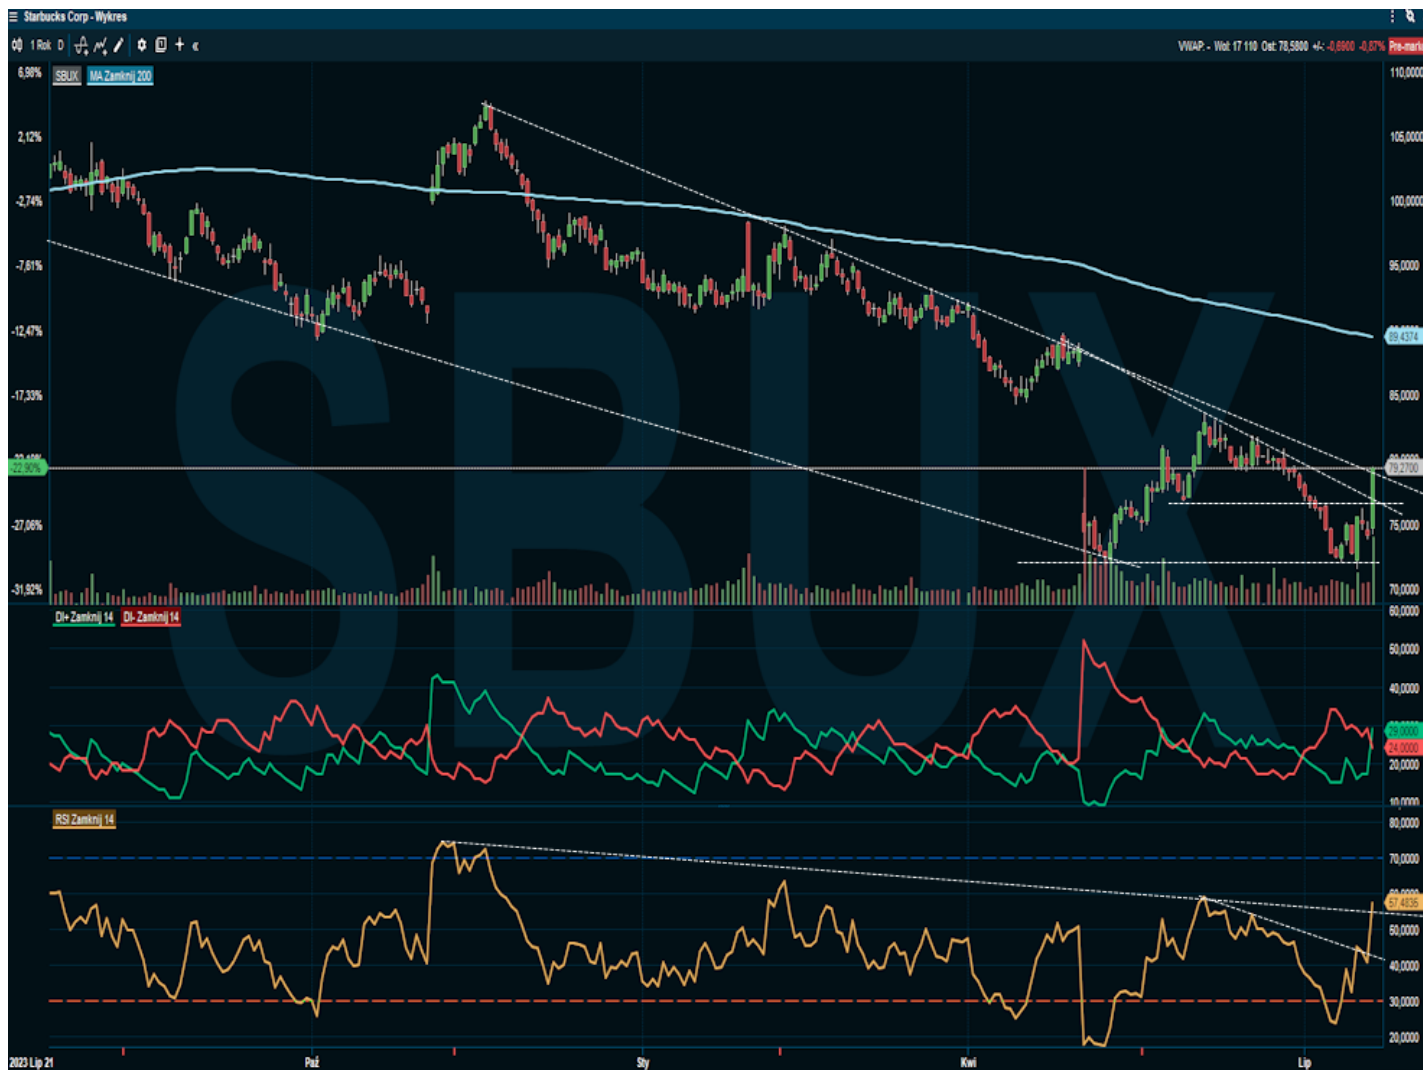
Starbucks Corp - Wykres

1 Rok D

VWAP: - Wol: 17 110 Ost: 78,5800 +/-: -0,6900 -0,87% Pre-mark

6,98%
2,12%
-2,74%
-7,61%
-12,47%
-17,33%
-22,90%
-27,06%
-31,92%

SBUX MA Zamknij 200

110,0000
105,0000
100,0000
95,0000
89,4374
85,0000
79,2700
75,0000
70,0000

DI+ Zamknij 14 DI- Zamknij 14

60,0000
50,0000
40,0000
29,0000
24,0000
20,0000
10,0000

RSI Zamknij 14

80,0000
70,0000
57,4836
50,0000
40,0000
30,0000
20,0000

SBUX

2023 Lip 21
Paź
Sty
Kwi
Lip